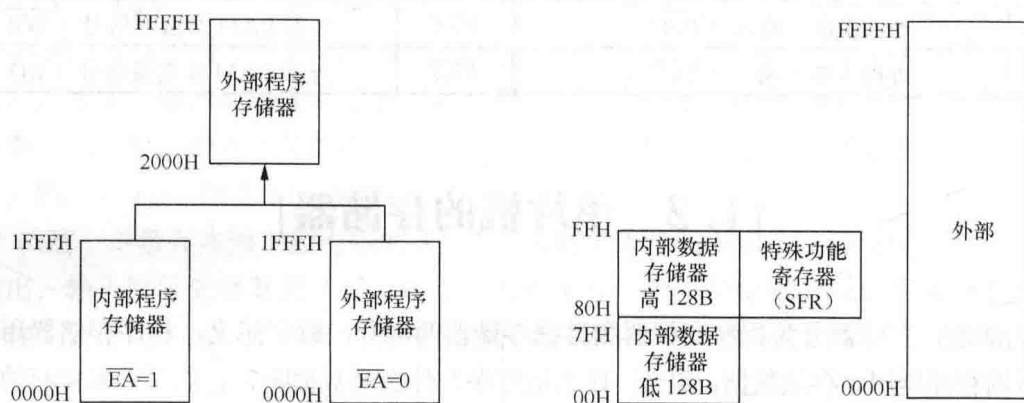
FFFFH

外部程序存储器

2000H

1FFFH

内部程序存储器

$\overline{EA}$=1

0000H

1FFFH

外部程序存储器

$\overline{EA}$=0

0000H

FFH

内部数据存储器高 128B

特殊功能寄存器（SFR）

80H

7FH

内部数据存储器低 128B

00H

FFFFH

外部

0000H